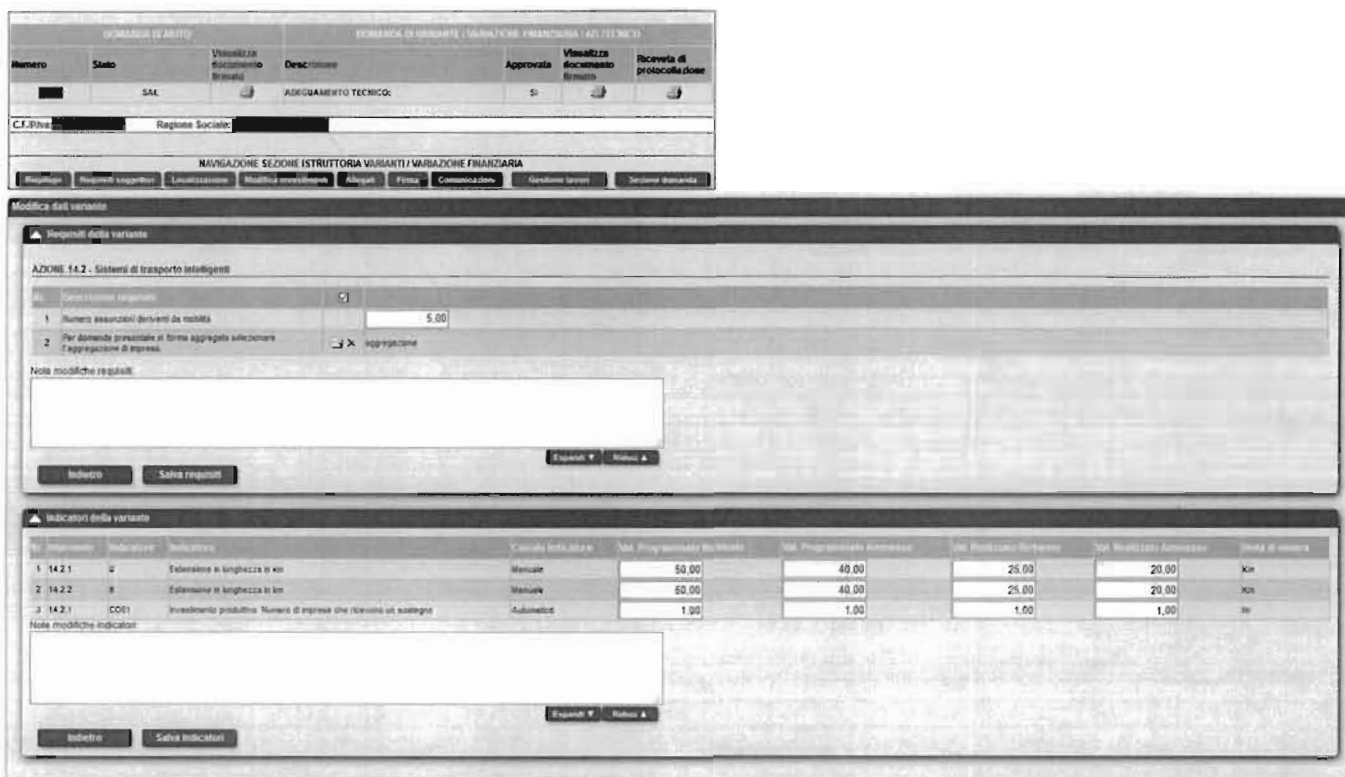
| DOMANDA DI AIUTO | | | DOMANDA DI VARIANTE / VARIAZIONE FINANZIARIA / ADEGUAMENTO TECNICO | | | |
|---|---|---|---|---|---|---|
| Numero | Stato | Visualizza documento firmato | Descrizione | Approvata | Visualizza documento firmato | Ricevuta di protocollazione |
| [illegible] | SAL | | ADEGUAMENTO TECNICO; | Si | | |

C.F./Piva: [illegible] Regione Sociale: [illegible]

NAVIGAZIONE SEZIONE ISTRUTTORIA VARIANTI / VARIAZIONE FINANZIARIA

Riepilogo | Requisiti soggettivi | Localizzazione | Modifica investimenti | Allegati | Firma | Comunicazioni | Gestione lavori | Sezione domanda

Modifica dati variante

Requisiti della variante

AZIONE 14.2 - Sistemi di trasporto intelligenti

| N. | Descrizione requisito | ☑ | |
|---|---|---|---|
| 1 | Numero assunzioni derivanti da mobilità | | 5,00 |
| 2 | Per domande presentate in forma aggregata selezionare l'aggregazione di imprese. | ✗ | aggregazione |

Note modifiche requisiti

Espandi ▼ Riduci ▲

Indietro | Salva requisiti

Indicatori della variante

| Nr. | Riferimento | Indicatore | Indicatore | Calcolo Indicatore | Val. Programmato Richiesto | Val. Programmato Ammesso | Val. Realizzato Richiesto | Val. Realizzato Ammesso | Unità di misura |
|---|---|---|---|---|---|---|---|---|---|
| 1 | 14.2.1 | 2 | Estensione in lunghezza in km | Manuale | 50,00 | 40,00 | 25,00 | 20,00 | Km |
| 2 | 14.2.2 | 8 | Estensione in lunghezza in km | Manuale | 50,00 | 40,00 | 25,00 | 20,00 | Km |
| 3 | 14.2.1 | CO01 | Investimento produttivo: Numero di imprese che ricevono un sostegno | Automatico | 1,00 | 1,00 | 1,00 | 1,00 | Nr |

Note modifiche indicatori

Espandi ▼ Riduci ▲

Indietro | Salva indicatori